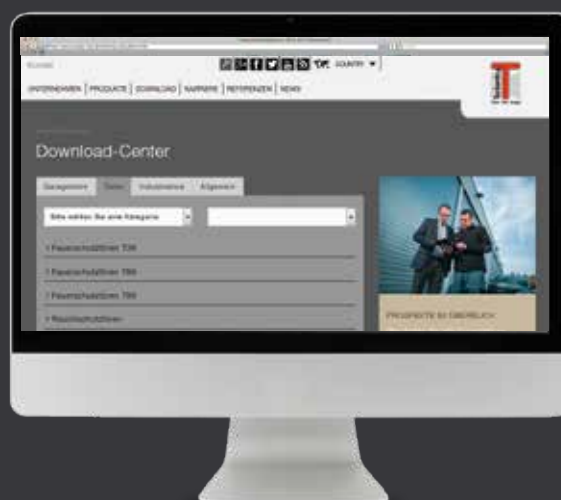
Kontakt

COUNTRY

UNTERNEHMEN | PRODUKTE | DOWNLOAD | KARRIERE | REFERENZEN | NEWS

Download-Center

Garagentore | Türen | Industrietore | Allgemein

Bitte wählen Sie eine Kategorie

> Feuerschutztüren T30

> Feuerschutztüren T60

> Feuerschutztüren T90

> Rauchschutztüren

PROSPEKTE IN ÜBERBLICK